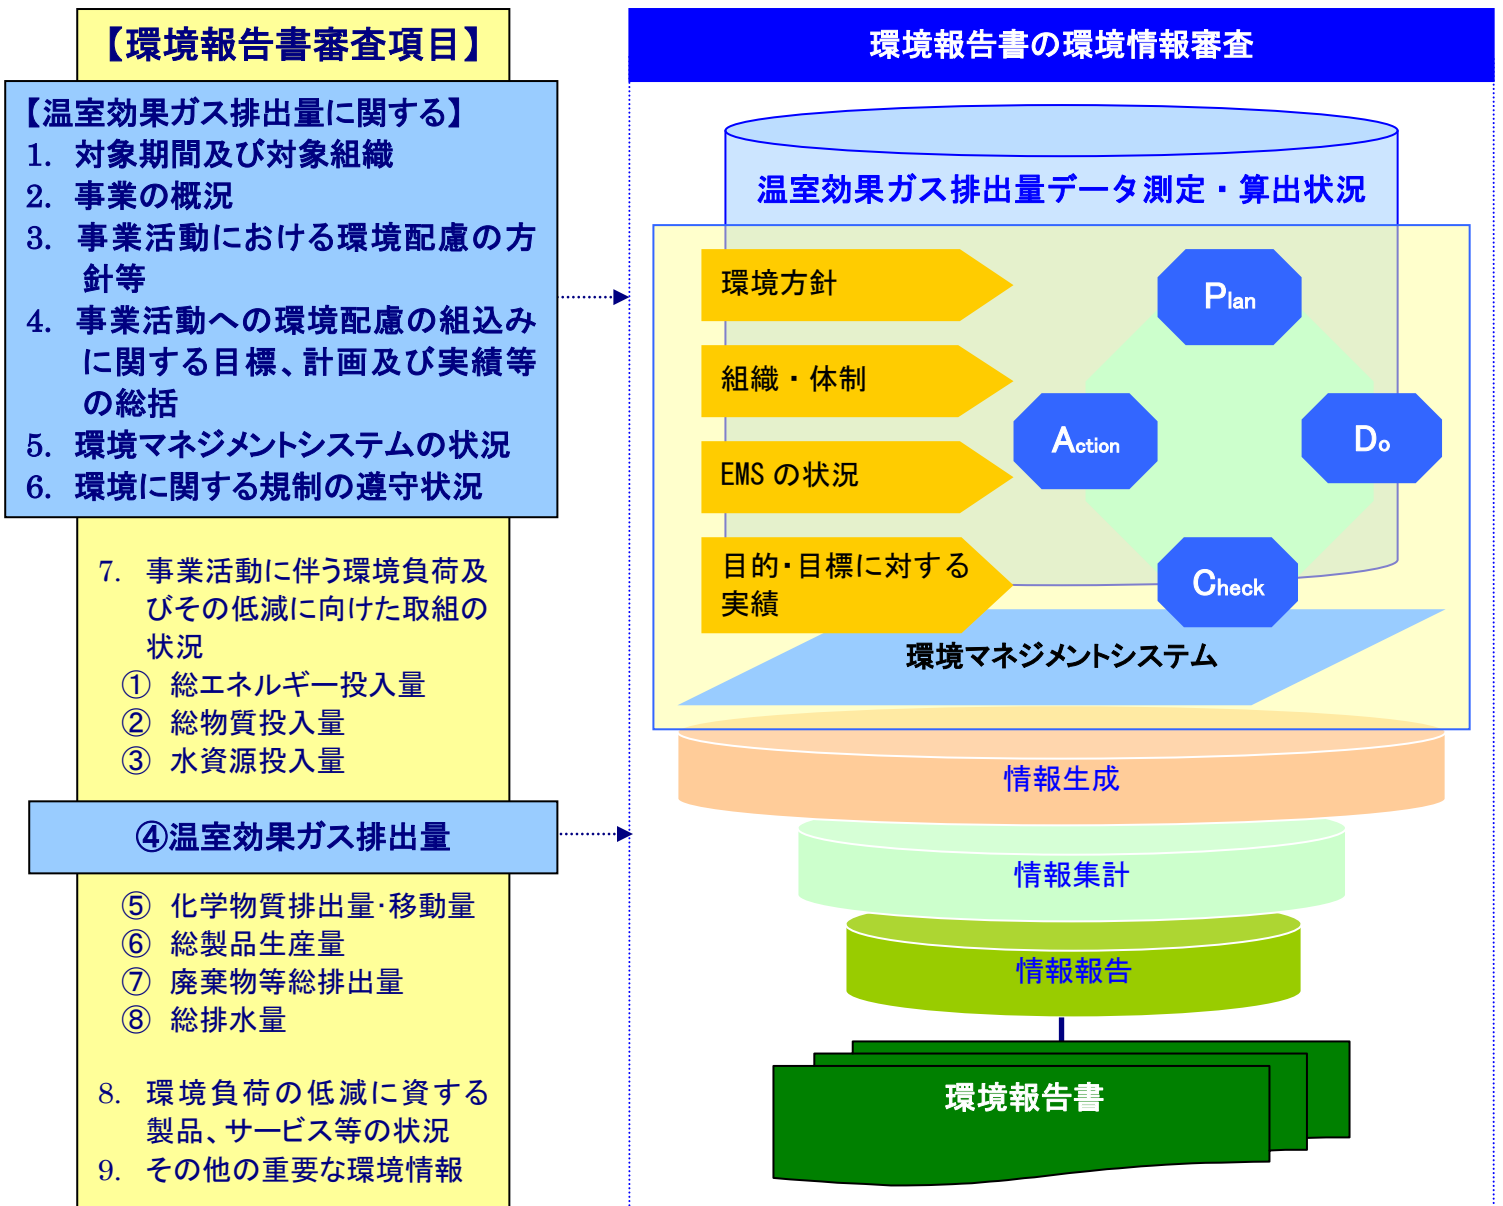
【環境報告書審査項目】

【温室効果ガス排出量に関する】
1. 対象期間及び対象組織
2. 事業の概況
3. 事業活動における環境配慮の方針等
4. 事業活動への環境配慮の組込みに関する目標、計画及び実績等の総括
5. 環境マネジメントシステムの状況
6. 環境に関する規制の遵守状況

7. 事業活動に伴う環境負荷及びその低減に向けた取組の状況
① 総エネルギー投入量
② 総物質投入量
③ 水資源投入量

④温室効果ガス排出量

⑤ 化学物質排出量･移動量
⑥ 総製品生産量
⑦ 廃棄物等総排出量
⑧ 総排水量

8. 環境負荷の低減に資する製品、サービス等の状況
9. その他の重要な環境情報

環境報告書の環境情報審査

温室効果ガス排出量データ測定・算出状況

環境方針
組織・体制
EMS の状況
目的･目標に対する実績

Plan
Action
Do
Check

環境マネジメントシステム

情報生成
情報集計
情報報告

環境報告書